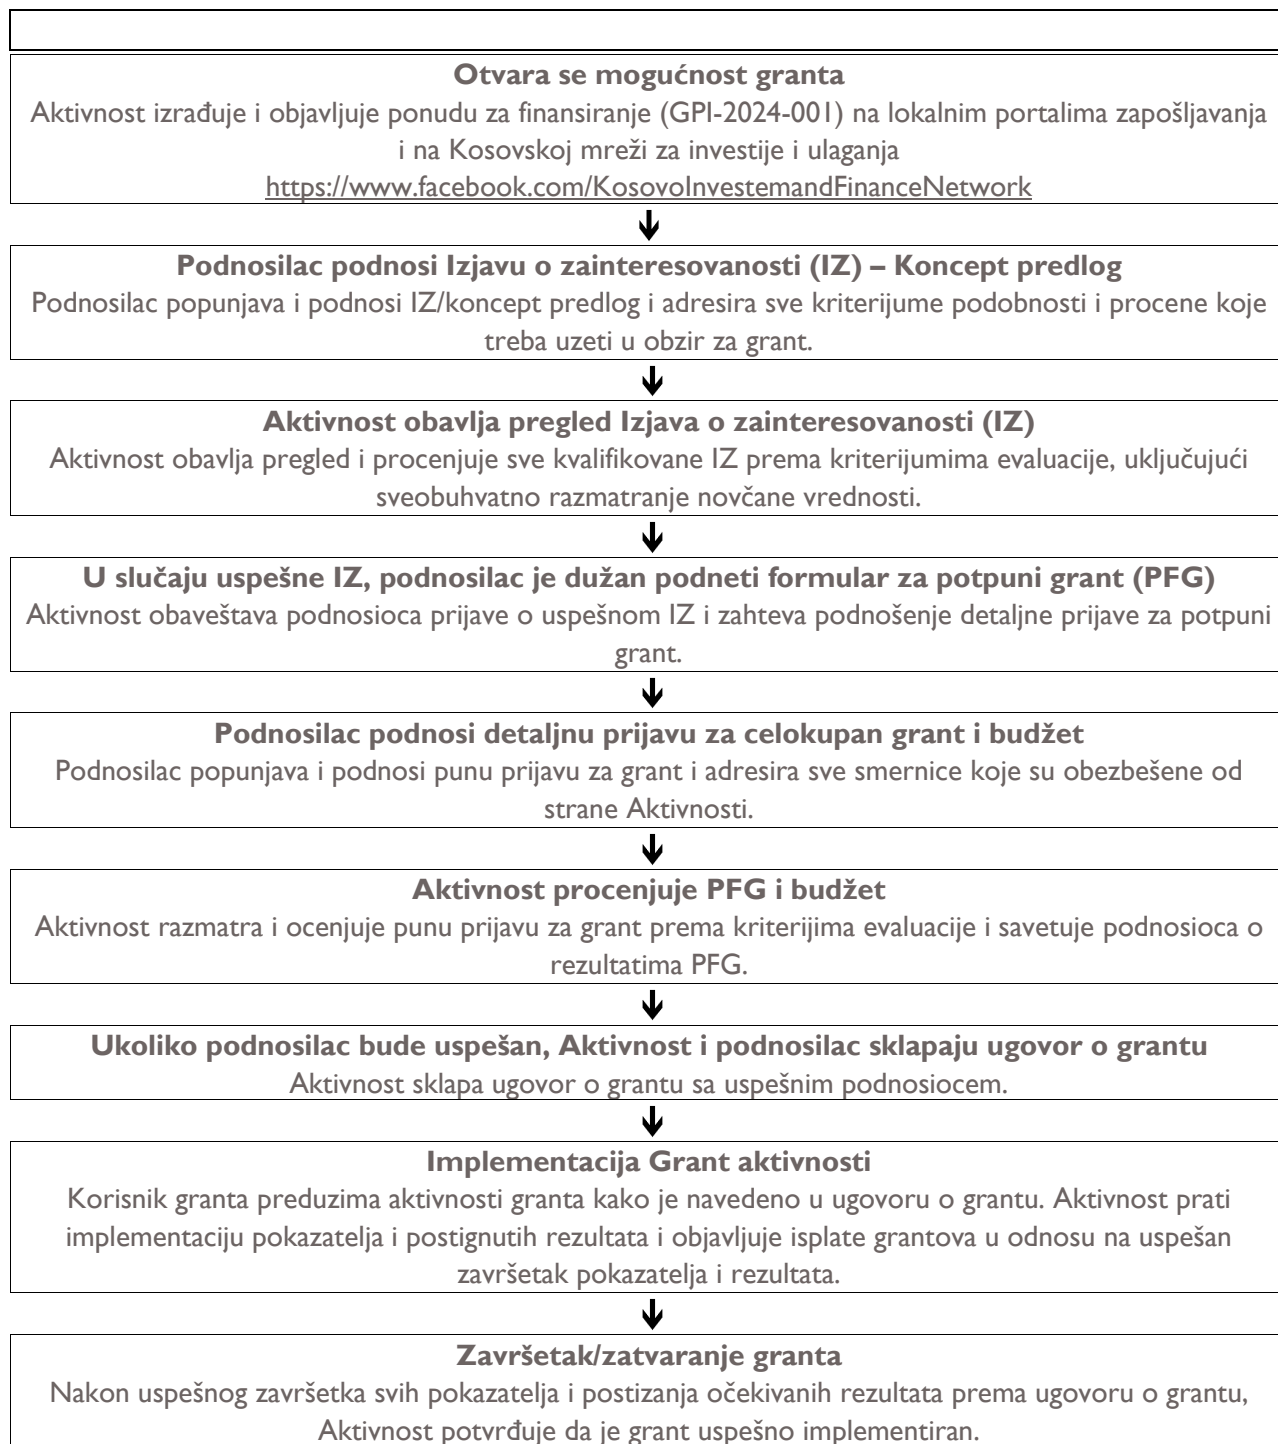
**Otvara se mogućnost granta**
Aktivnost izrađuje i objavljuje ponudu za finansiranje (GPI-2024-001) na lokalnim portalima zapošljavanja i na Kosovskoj mreži za investije i ulaganja https://www.facebook.com/KosovoInvestemandFinanceNetwork

**Podnosilac podnosi Izjavu o zainteresovanosti (IZ) – Koncept predlog**
Podnosilac popunjava i podnosi IZ/koncept predlog i adresira sve kriterijume podobnosti i procene koje treba uzeti u obzir za grant.

**Aktivnost obavlja pregled Izjava o zainteresovanosti (IZ)**
Aktivnost obavlja pregled i procenjuje sve kvalifikovane IZ prema kriterijumima evaluacije, uključujući sveobuhvatno razmatranje novčane vrednosti.

**U slučaju uspešne IZ, podnosilac je dužan podneti formular za potpuni grant (PFG)**
Aktivnost obaveštava podnosioca prijave o uspešnom IZ i zahteva podnošenje detaljne prijave za potpuni grant.

**Podnosilac podnosi detaljnu prijavu za celokupan grant i budžet**
Podnosilac popunjava i podnosi punu prijavu za grant i adresira sve smernice koje su obezbešene od strane Aktivnosti.

**Aktivnost procenjuje PFG i budžet**
Aktivnost razmatra i ocenjuje punu prijavu za grant prema kriterijima evaluacije i savetuje podnosioca o rezultatima PFG.

**Ukoliko podnosilac bude uspešan, Aktivnost i podnosilac sklapaju ugovor o grantu**
Aktivnost sklapa ugovor o grantu sa uspešnim podnosiocem.

**Implementacija Grant aktivnosti**
Korisnik granta preduzima aktivnosti granta kako je navedeno u ugovoru o grantu. Aktivnost prati implementaciju pokazatelja i postignutih rezultata i objavljuje isplate grantova u odnosu na uspešan završetak pokazatelja i rezultata.

**Završetak/zatvaranje granta**
Nakon uspešnog završetka svih pokazatelja i postizanja očekivanih rezultata prema ugovoru o grantu, Aktivnost potvrđuje da je grant uspešno implementiran.